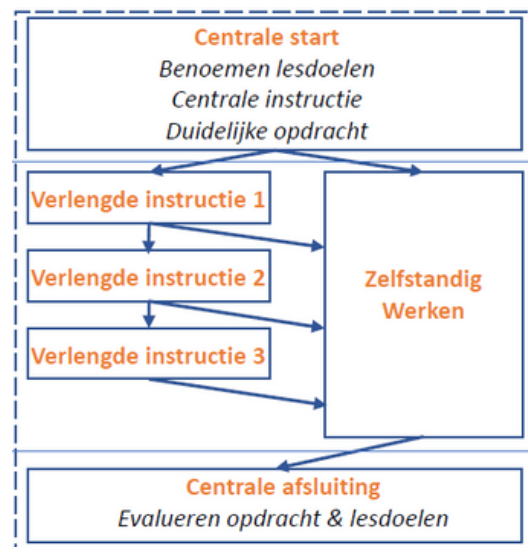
Centrale start
Benoemen lesdoelen
Centrale instructie
Duidelijke opdracht

Verlengde instructie 1

Verlengde instructie 2

Verlengde instructie 3

Zelfstandig Werken

Centrale afsluiting
Evalueren opdracht & lesdoelen